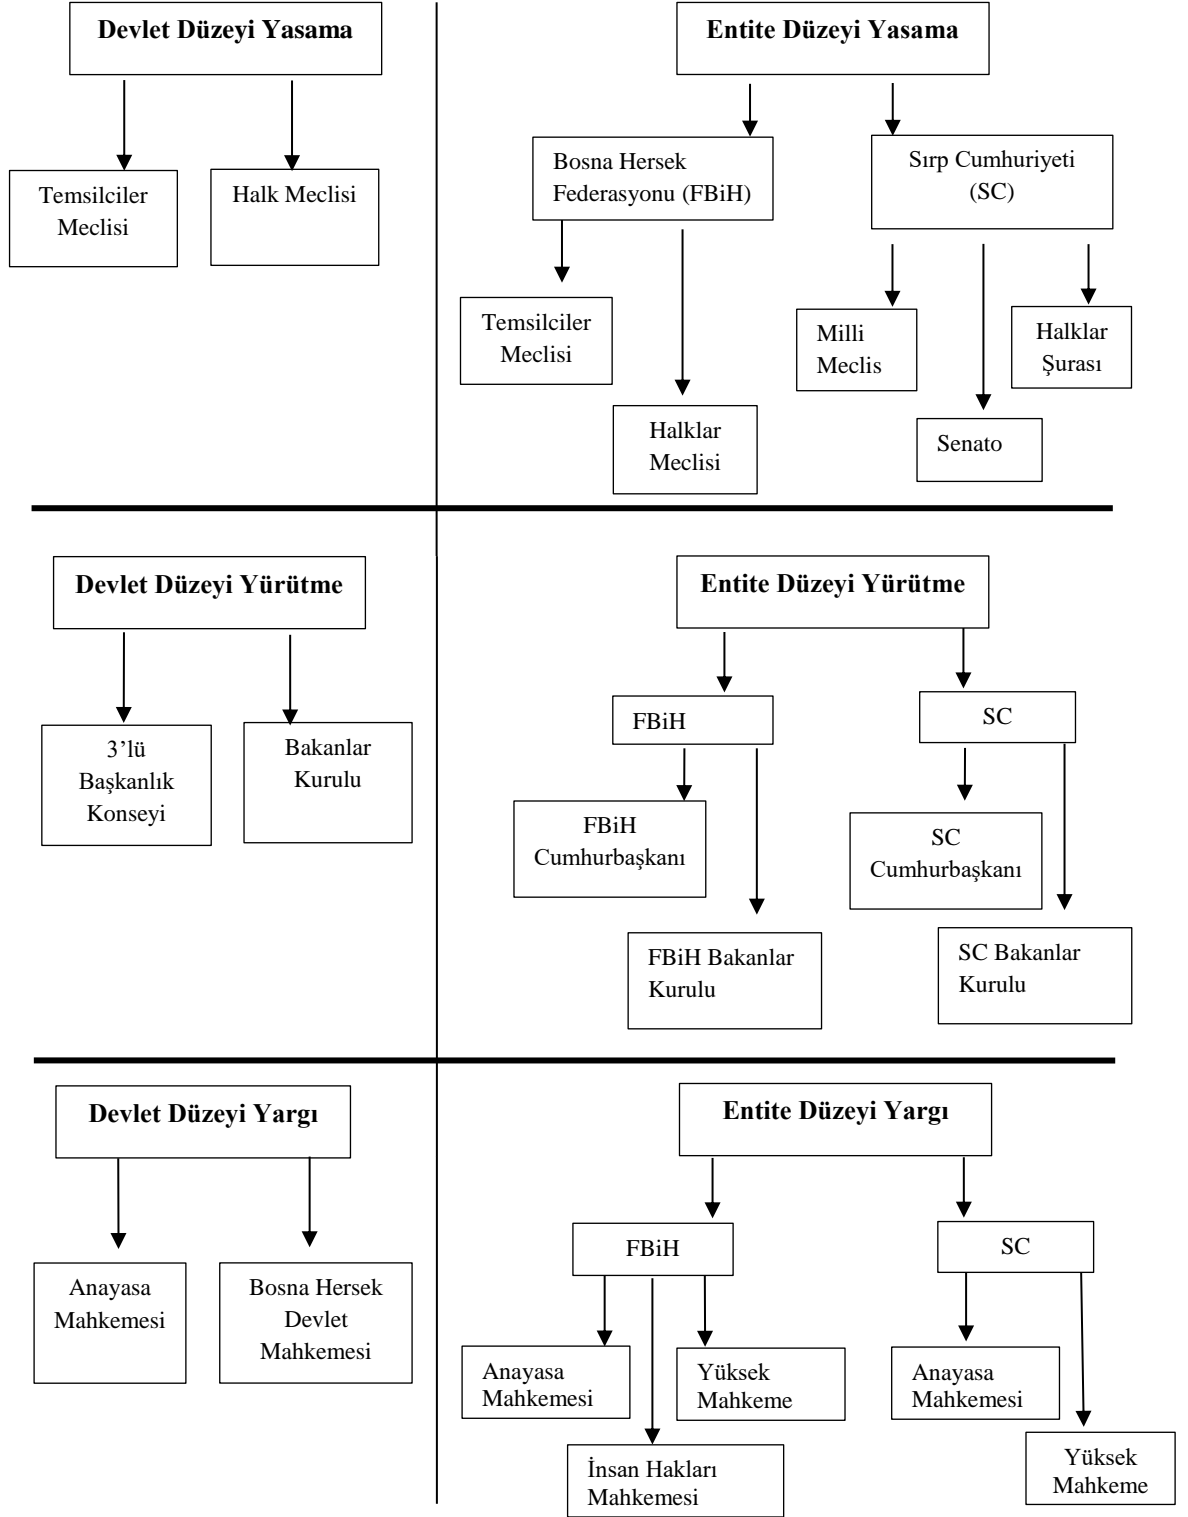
Devlet Düzeyi Yasama

Temsilciler Meclisi

Halk Meclisi

Entite Düzeyi Yasama

Bosna Hersek Federasyonu (FBiH)

Sırp Cumhuriyeti (SC)

Temsilciler Meclisi

Halklar Meclisi

Milli Meclis

Senato

Halklar Şurası

Devlet Düzeyi Yürütme

3'lü Başkanlık Konseyi

Bakanlar Kurulu

Entite Düzeyi Yürütme

FBiH

SC

FBiH Cumhurbaşkanı

FBiH Bakanlar Kurulu

SC Cumhurbaşkanı

SC Bakanlar Kurulu

Devlet Düzeyi Yargı

Anayasa Mahkemesi

Bosna Hersek Devlet Mahkemesi

Entite Düzeyi Yargı

FBiH

SC

Anayasa Mahkemesi

Yüksek Mahkeme

İnsan Hakları Mahkemesi

Anayasa Mahkemesi

Yüksek Mahkeme